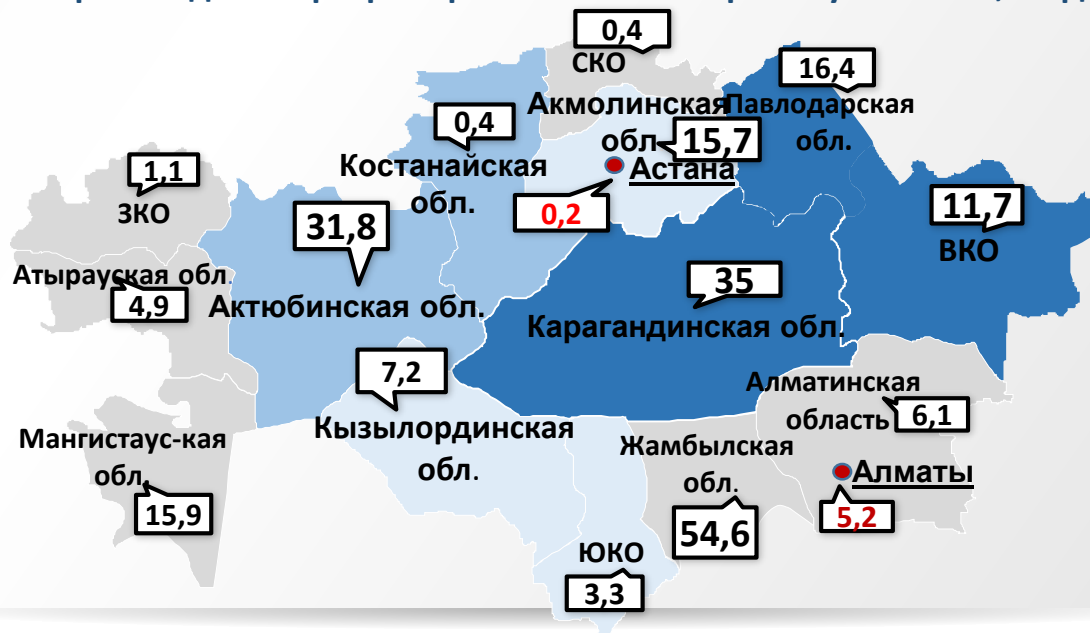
0,4
СКО
16,4
Акмолинская обл.
Павлодарская обл.
15,7
0,4
Костанайская обл.
Астана
0,2
1,1
ЗКО
31,8
11,7
ВКО
Атырауская обл.
4,9
Актюбинская обл.
35
Карагандинская обл.
7,2
Алматинская область
6,1
Мангистаус-кая обл.
Кызылординская обл.
Жамбылская обл.
Алматы
15,9
54,6
5,2
ЮКО
3,3